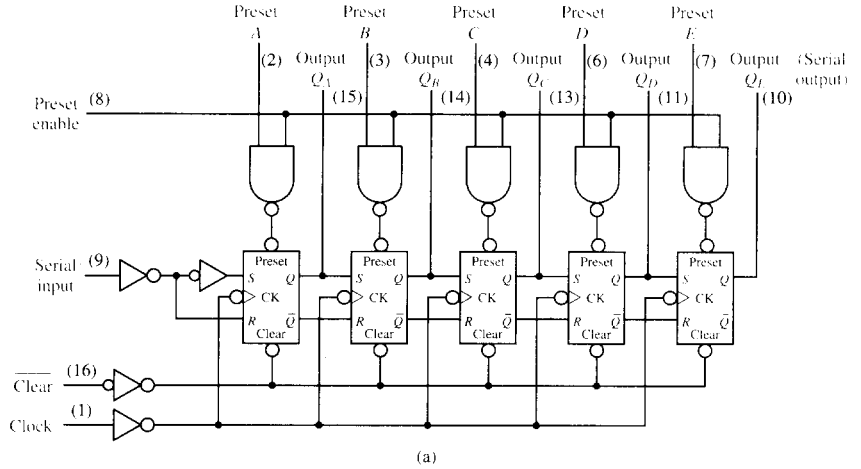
Preset $A$ (2)
Preset $B$ (3)
Preset $C$ (4)
Preset $D$ (6)
Preset $E$ (7)

Output $Q_A$ (15)
Output $Q_B$ (14)
Output $Q_C$ (13)
Output $Q_D$ (11)
Output $Q_E$ (10)
(Serial output)

Preset enable (8)

Serial input (9)

Preset
$S$ $Q$
CK
$R$ $\bar{Q}$
Clear

Preset
$S$ $Q$
CK
$R$ $\bar{Q}$
Clear

Preset
$S$ $Q$
CK
$R$ $\bar{Q}$
Clear

Preset
$S$ $Q$
CK
$R$ $\bar{Q}$
Clear

Preset
$S$ $Q$
CK
$R$ $\bar{Q}$
Clear

$\overline{\text{Clear}}$ (16)
Clock (1)

(a)